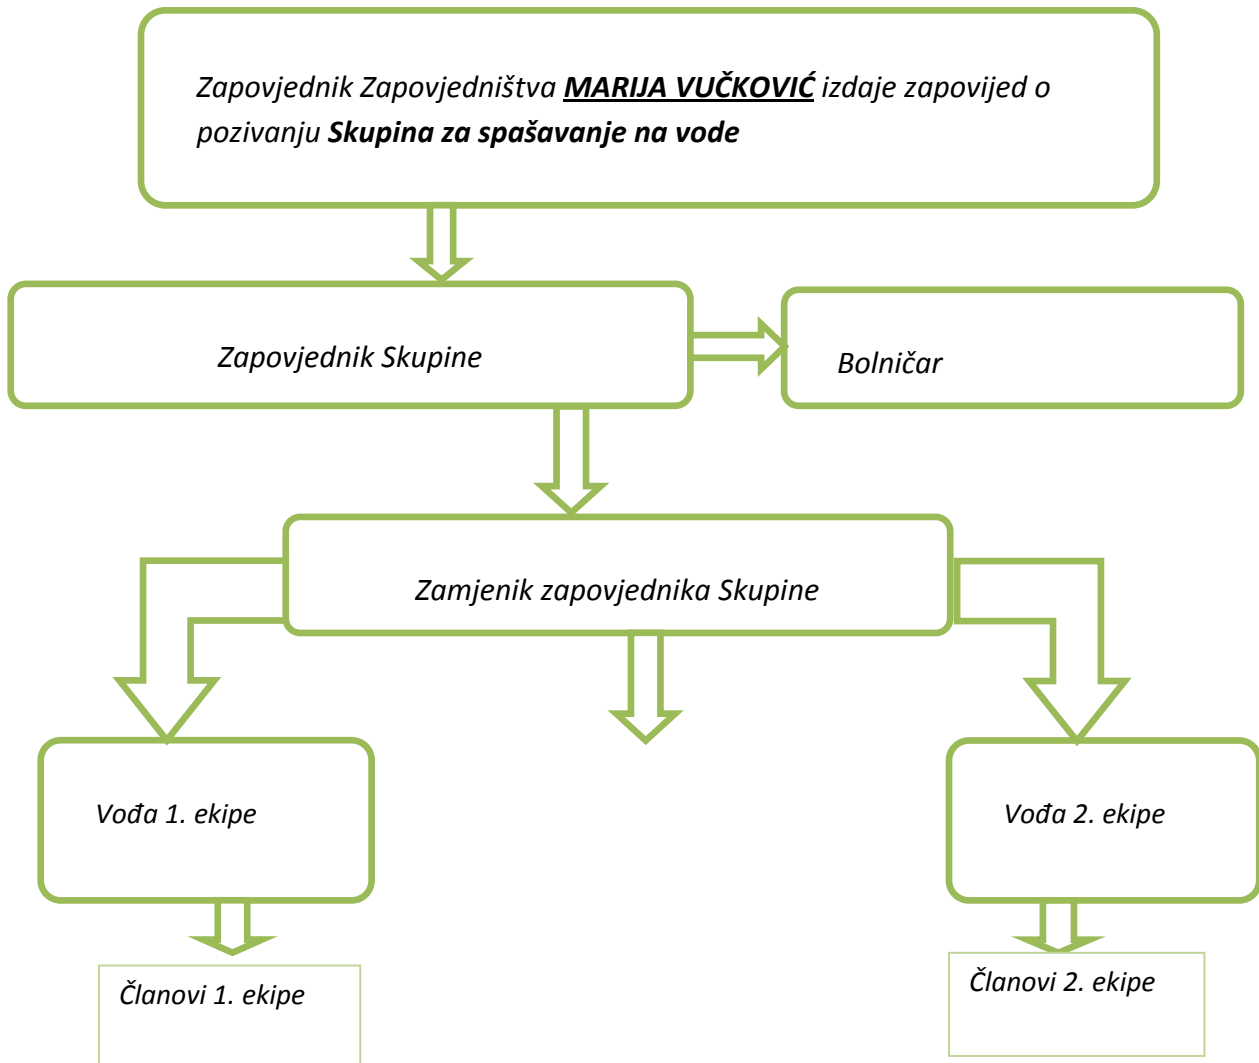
Zapovjednik Zapovjedništva MARIJA VUČKOVIĆ izdaje zapovijed o pozivanju Skupina za spašavanje na vode

Zapovjednik Skupine

Bolničar

Zamjenik zapovjednika Skupine

Vođa 1. ekipe

Vođa 2. ekipe

Članovi 1. ekipe

Članovi 2. ekipe